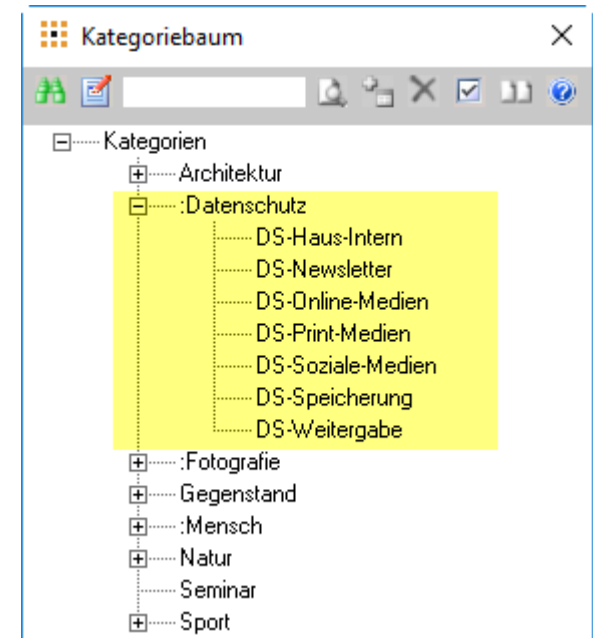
Kategoriebaum

×

Kategorien
Architektur
:Datenschutz
DS-Haus-Intern
DS-Newsletter
DS-Online-Medien
DS-Print-Medien
DS-Soziale-Medien
DS-Speicherung
DS-Weitergabe
:Fotografie
Gegenstand
:Mensch
Natur
Seminar
Sport